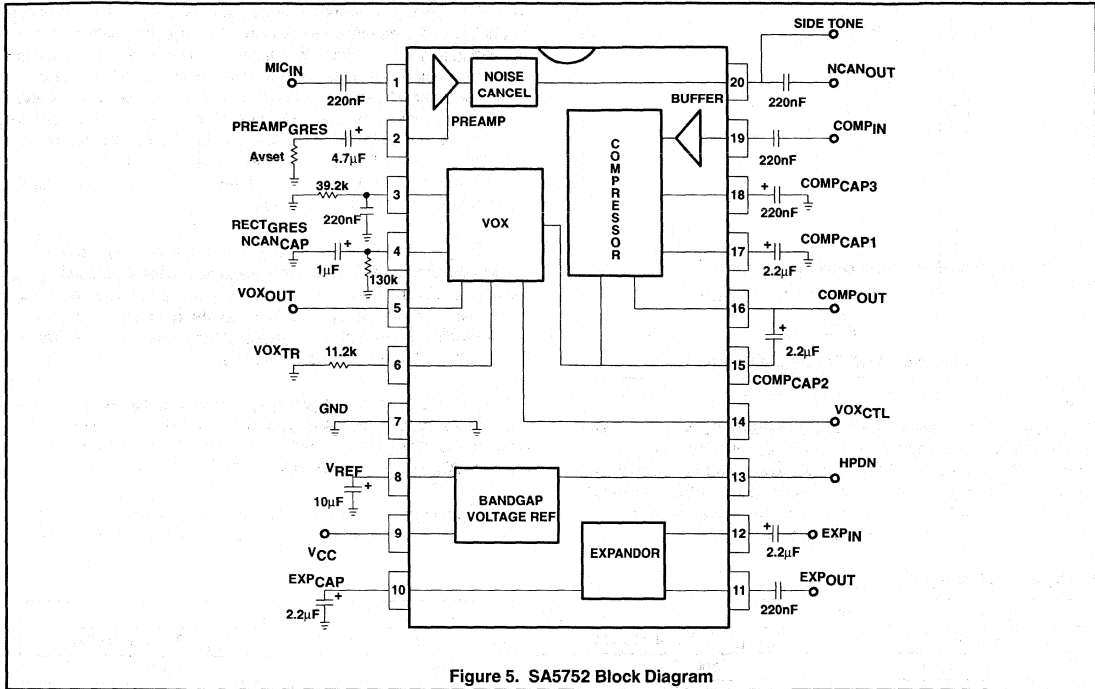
$MIC_{IN}$
220nF
1
NOISE CANCEL
PREAMP
20
SIDE TONE
$NCAN_{OUT}$
220nF
BUFFER
$PREAMP_{GRES}$
+
Avset
4.7µF
2
COMPRESSOR
19
$COMP_{IN}$
220nF
39.2k
220nF
3
VOX
18
+
$COMP_{CAP3}$
220nF
$RECT_{GRES}$
$NCAN_{CAP}$
+
1µF
4
130k
17
+
$COMP_{CAP1}$
2.2µF
$VOX_{OUT}$
5
16
$COMP_{OUT}$
+
2.2µF
$VOX_{TR}$
11.2k
6
15
$COMP_{CAP2}$
GND
7
14
$VOX_{CTL}$
$V_{REF}$
8
10µF
+
BANDGAP VOLTAGE REF
13
HPDN
$V_{CC}$
9
EXPANDOR
12
+
$EXP_{IN}$
2.2µF
$EXP_{CAP}$
+
2.2µF
10
11
$EXP_{OUT}$
220nF
Figure 5. SA5752 Block Diagram